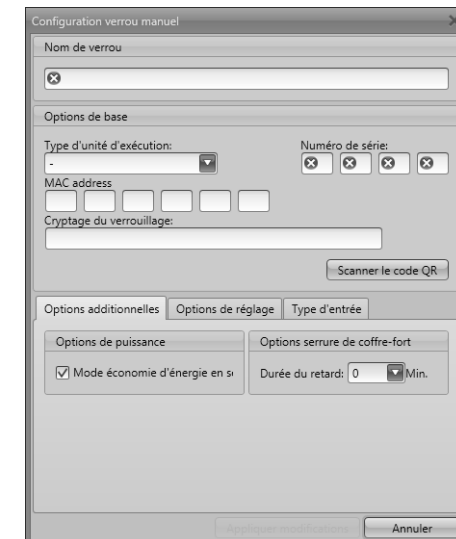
Configuration verrou manuel

Nom de verrou

Options de base

Type d'unité d'exécution:
-

Numéro de série:

MAC address

Cryptage du verrouillage:

Scanner le code QR

Options additionnelles | Options de réglage | Type d'entrée

Options de puissance

Mode économie d'énergie en s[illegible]

Options serrure de coffre-fort

Durée du retard: 0 Min.

Appliquer modifications

Annuler